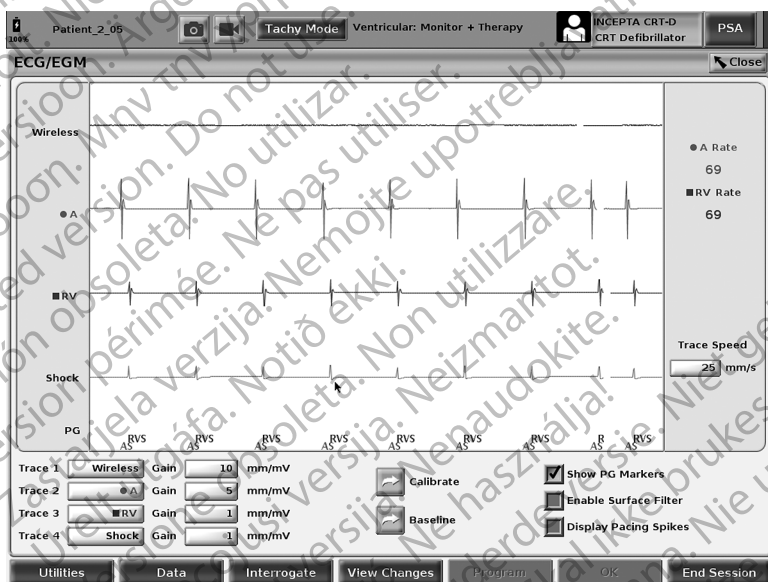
100%
Patient_2_05
Tachy Mode
Ventricular: Monitor + Therapy
INCEPTA CRT-D
CRT Defibrillator
PSA
ECG/EGM
Close

Wireless
● A
■ RV
Shock
PG

AS RVS AS RVS AS RVS AS RVS AS RVS AS RVS AS RVS AS R AS RVS

● A Rate
69
■ RV Rate
69

Trace Speed
25 mm/s

| Trace 1 | Wireless | Gain | 10 | mm/mV |
|---|---|---|---|---|
| Trace 2 | ● A | Gain | 5 | mm/mV |
| Trace 3 | ■ RV | Gain | 1 | mm/mV |
| Trace 4 | Shock | Gain | 1 | mm/mV |

Calibrate
Baseline

Show PG Markers
Enable Surface Filter
Display Pacing Spikes

Utilities
Data
Interrogate
View Changes
Program
OK
End Session

Outdated version. Do not use. Version obsolète. Ne pas utiliser. Versión obsoleta. No utilizar. Zastaralá verze. Nepoužívat. Elavult verzió. Ne használja! Novecojusi versija. Neizmantot. Pasenusi versija. Nenaudokite. Zastarjela verzija. Nemojte upotrebljavati. Versione obsoleta. Non utilizzare. Útgáfa. Notið ekki. Version périmée. Ne pas utiliser. Verouderde versie. Niet gebruiken. Utdatert versjon. Skal ikke brukes.